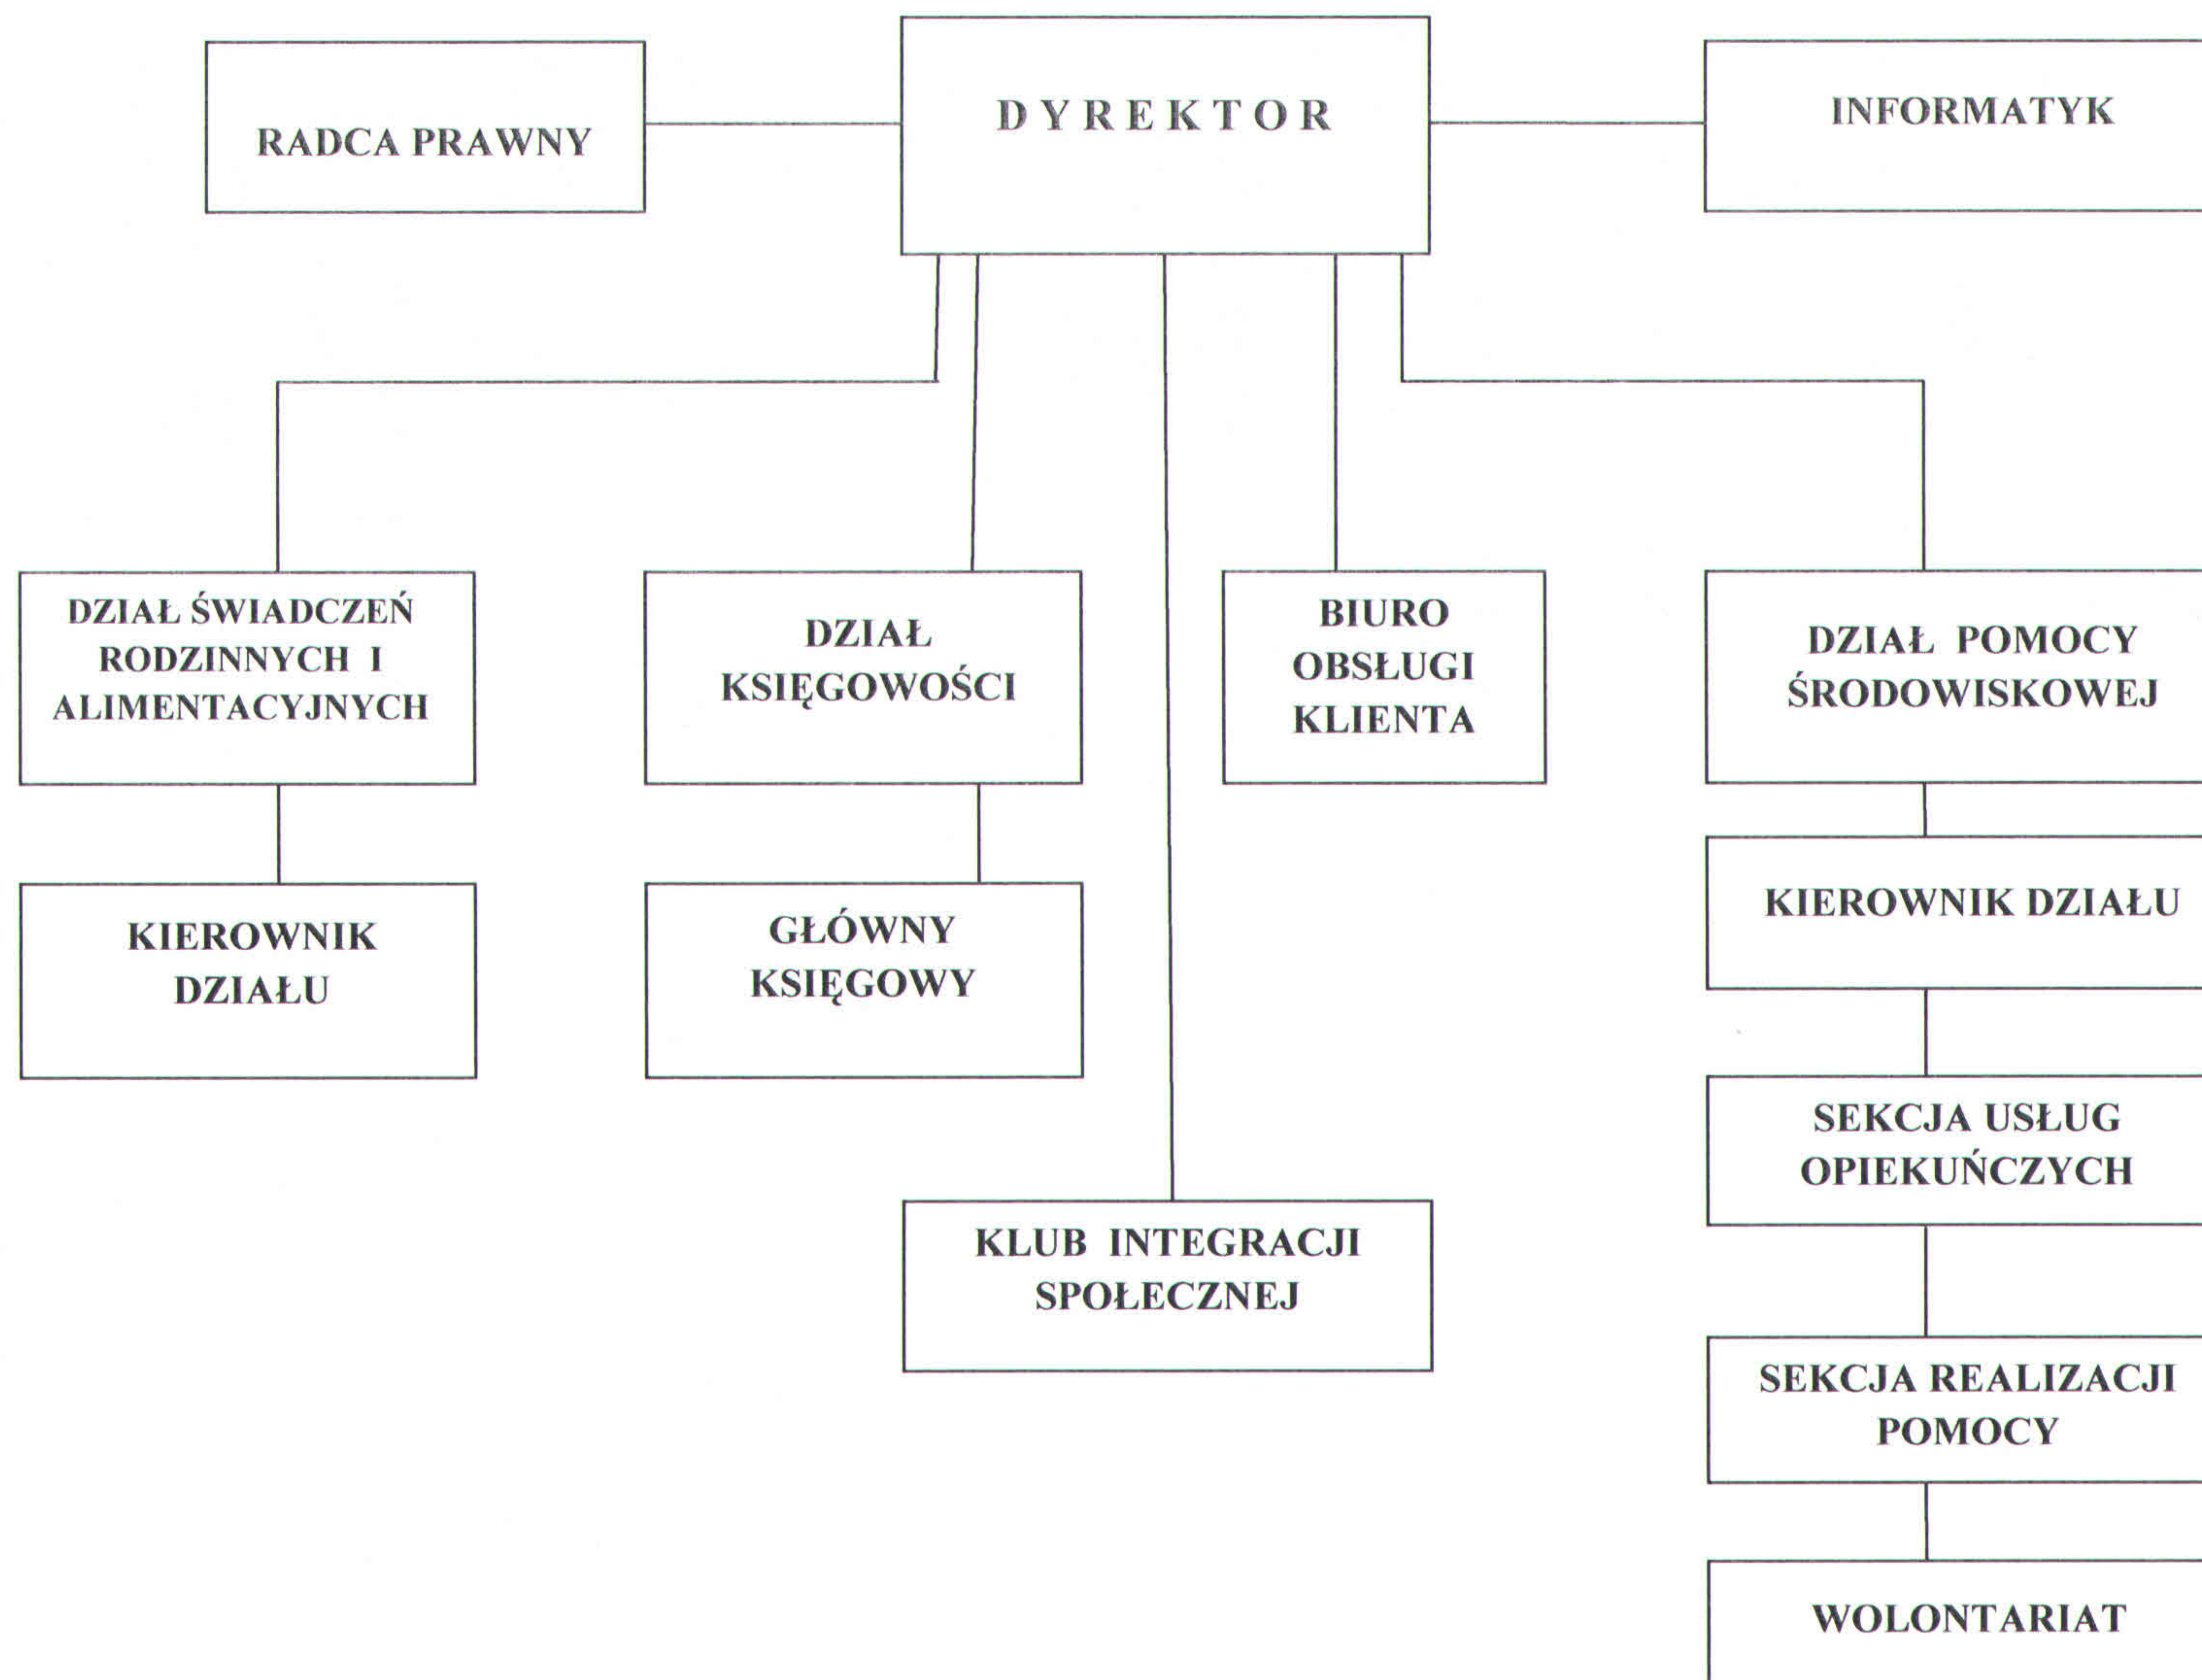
RADCA PRAWNY

D Y R E K T O R

INFORMATYK

DZIAŁ ŚWIADCZEŃ RODZINNYCH I ALIMENTACYJNYCH

DZIAŁ KSIĘGOWOŚCI

BIURO OBSŁUGI KLIENTA

DZIAŁ POMOCY ŚRODOWISKOWEJ

KIEROWNIK DZIAŁU

GŁÓWNY KSIĘGOWY

KIEROWNIK DZIAŁU

SEKCJA USŁUG OPIEKUŃCZYCH

KLUB INTEGRACJI SPOŁECZNEJ

SEKCJA REALIZACJI POMOCY

WOLONTARIAT